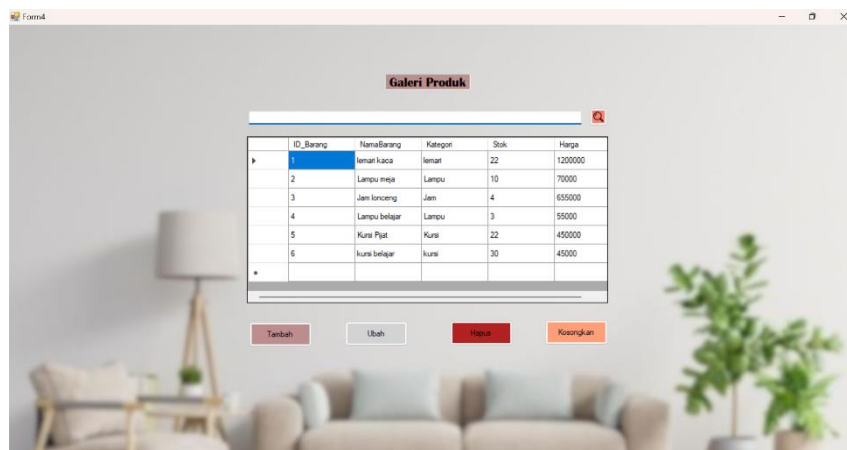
Form4

Galeri Produk

| ID_Barang | NamaBarang | Kategori | Stok | Harga |
|---|---|---|---|---|
| 1 | lemari kaca | lemari | 22 | 1200000 |
| 2 | Lampu meja | Lampu | 10 | 70000 |
| 3 | Jam lonceng | Jam | 4 | 655000 |
| 4 | Lampu belajar | Lampu | 3 | 55000 |
| 5 | Kursi Pijat | Kursi | 22 | 450000 |
| 6 | kursi belajar | kursi | 30 | 45000 |

Tambah

Ubah

Hapus

Kosongkan